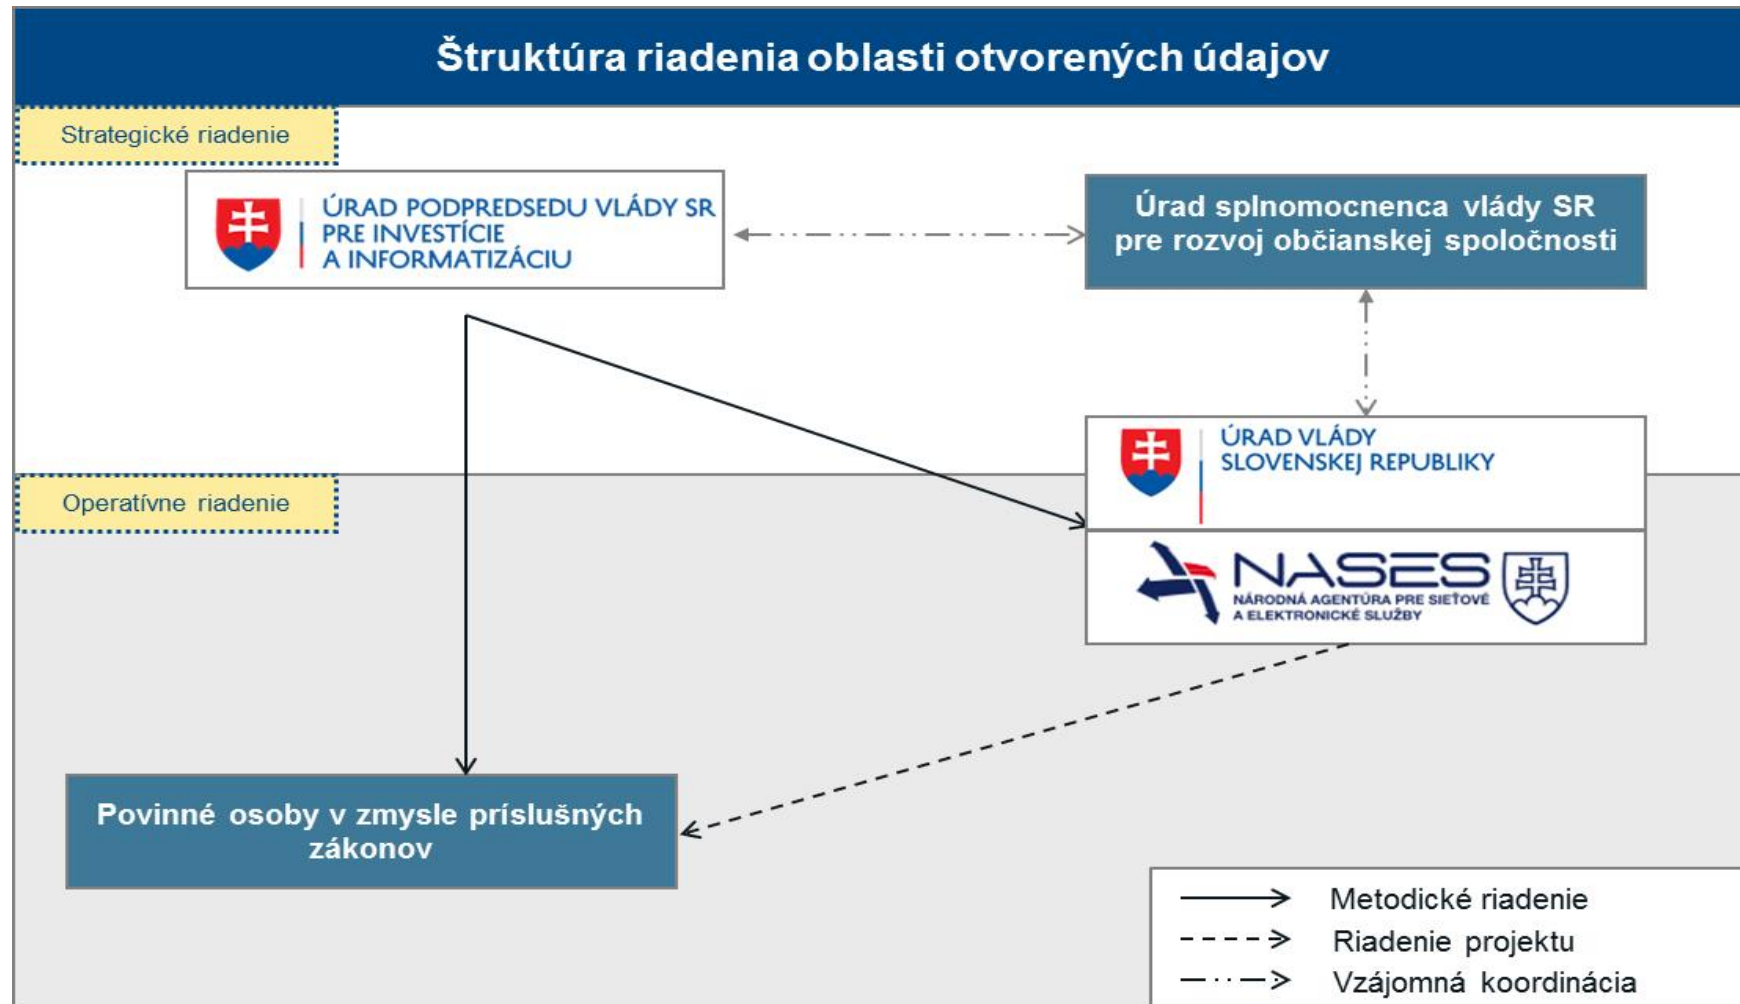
Štruktúra riadenia oblasti otvorených údajov

Strategické riadenie

ÚRAD PODPREDSEDU VLÁDY SR PRE INVESTÍCIE A INFORMATIZÁCIU

Úrad splnomocnenca vlády SR pre rozvoj občianskej spoločnosti

ÚRAD VLÁDY SLOVENSKEJ REPUBLIKY

Operatívne riadenie

NASES NÁRODNÁ AGENTÚRA PRE SIEŤOVÉ A ELEKTRONICKÉ SLUŽBY

Povinné osoby v zmysle príslušných zákonov

Metodické riadenie
Riadenie projektu
Vzájomná koordinácia